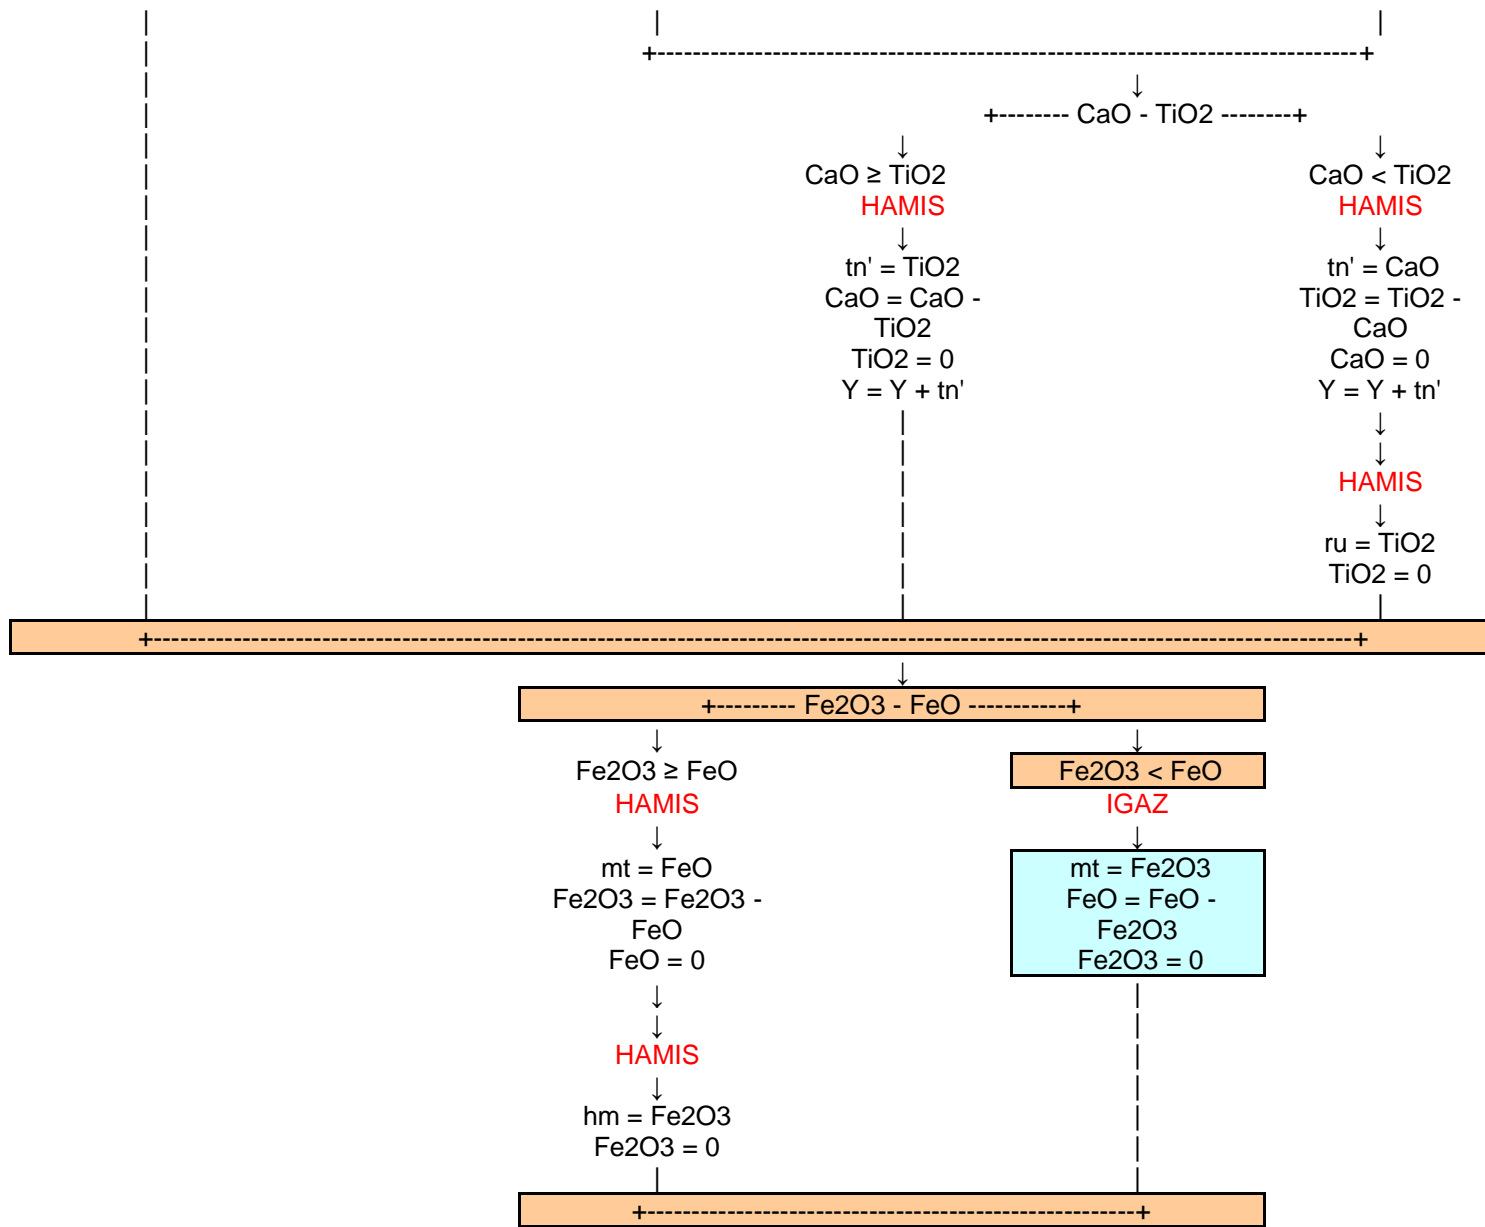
CaO - TiO2

CaO ≥ TiO2
HAMIS
tn' = TiO2
CaO = CaO - TiO2
TiO2 = 0
Y = Y + tn'

CaO < TiO2
HAMIS
tn' = CaO
TiO2 = TiO2 - CaO
CaO = 0
Y = Y + tn'
HAMIS
ru = TiO2
TiO2 = 0

Fe2O3 - FeO

Fe2O3 ≥ FeO
HAMIS
mt = FeO
Fe2O3 = Fe2O3 - FeO
FeO = 0
HAMIS
hm = Fe2O3
Fe2O3 = 0

Fe2O3 < FeO
IGAZ
mt = Fe2O3
FeO = FeO - Fe2O3
Fe2O3 = 0